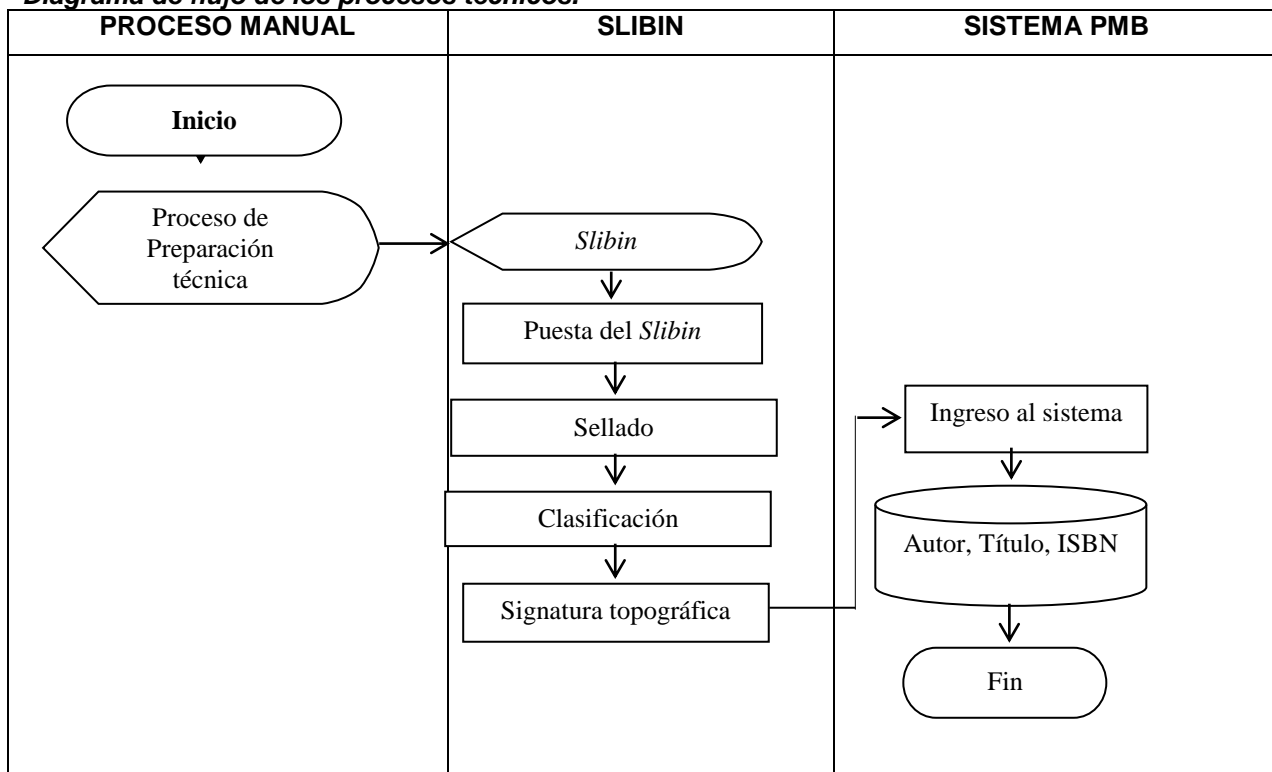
Diagrama de flujo de los procesos técnicos.

| PROCESO MANUAL | SLIBIN | SISTEMA PMB |
|---|---|---|

Inicio

Proceso de Preparación técnica

*Slibin*

Puesta del *Slibin*

Sellado

Clasificación

Signatura topográfica

Ingreso al sistema

Autor, Título, ISBN

Fin